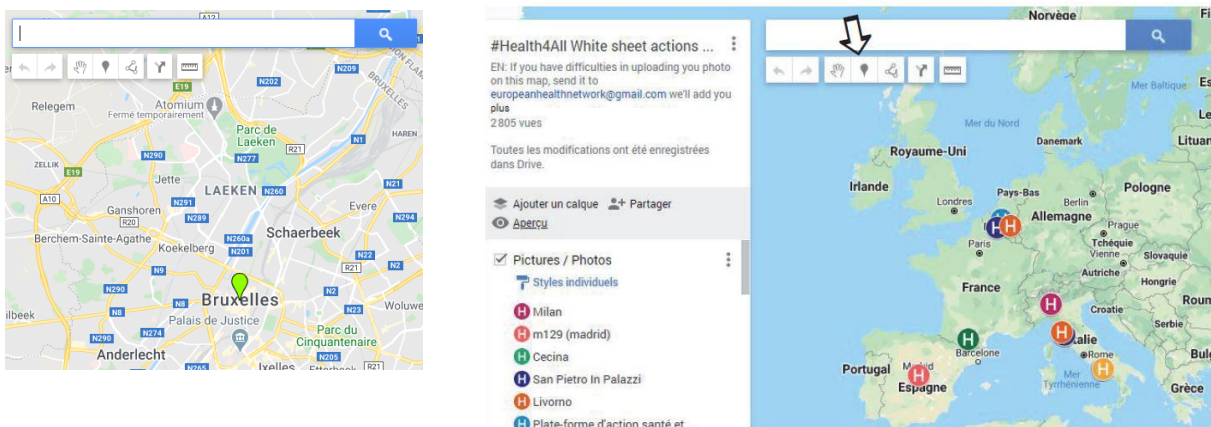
A12
N202
N209
BRUXELLES
Relegem
Atomium
Fermé temporairement
Parc de Laeken
N277
HAREN
N290
R21
N1
ZELLIK
E19
Jette
LAEKEN
N260
N21
A10
Ganshoren
N291
Evere
N289
N294
Berchem-Sainte-Agathe
Koekelberg
Schaerbeek
N260a
N9
R21
N22
N2
N290
Bruxelles
N8
N23
Woluwe
ilbeek
Palais de Justice
N274
Parc du Cinquantenaire
Anderlecht
N205
Ixelles
Etterbeek
R21

#Health4All White sheet actions ...
EN: If you have difficulties in uploading you photo on this map, send it to europeanhealthnetwork@gmail.com we'll add you plus
2 805 vues
Toutes les modifications ont été enregistrées dans Drive.
Ajouter un calque
Partager
Aperçu
Pictures / Photos
Styles individuels
Milan
m129 (madrid)
Cecina
San Pietro In Palazzi
Livorno
Plate-forme d'action santé et

Norvège
Mer Baltique
Mer du Nord
Royaume-Uni
Danemark
Lituan
Irlande
Pays-Bas
Berlin
Pologne
Londres
Allemagne
Prague
Paris
Tchéquie
Vienne
Slovaquie
Autriche
Hongrie
France
Croatie
Roum
Serbie
Barcelone
Italie
Rome
Bul
Portugal
Madrid
Espagne
Mer Tyrrhénienne
Grèce